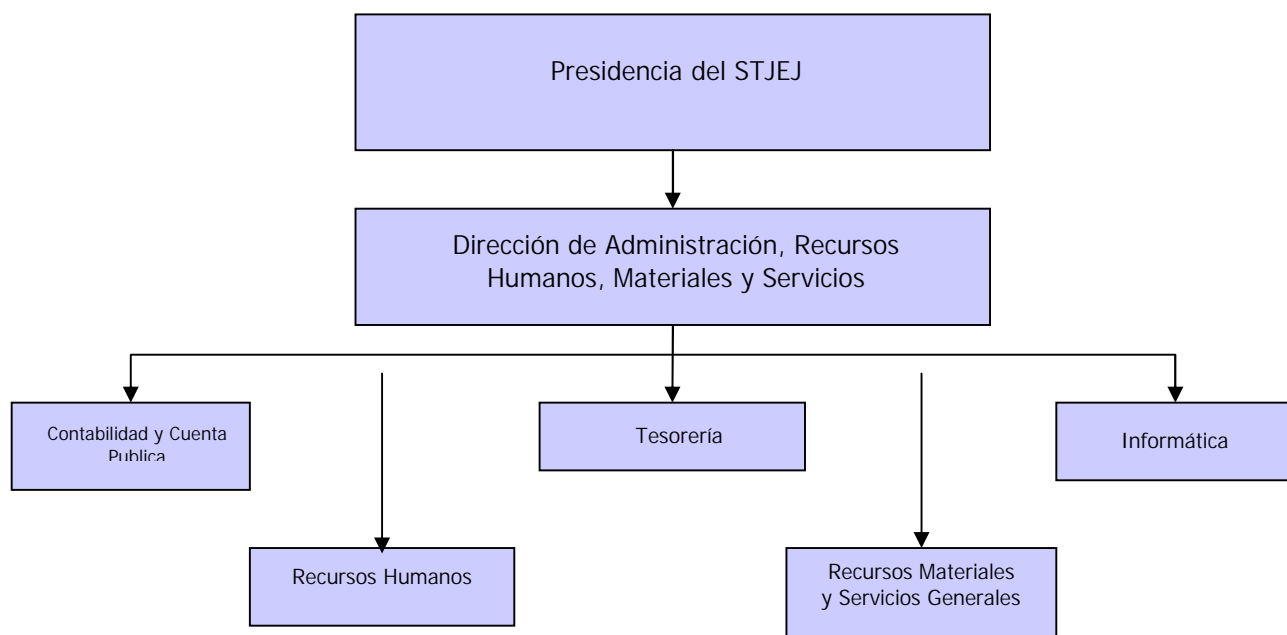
Presidencia del STJEJ

Dirección de Administración, Recursos Humanos, Materiales y Servicios

Contabilidad y Cuenta Publica

Tesorería

Informática

Recursos Humanos

Recursos Materiales y Servicios Generales